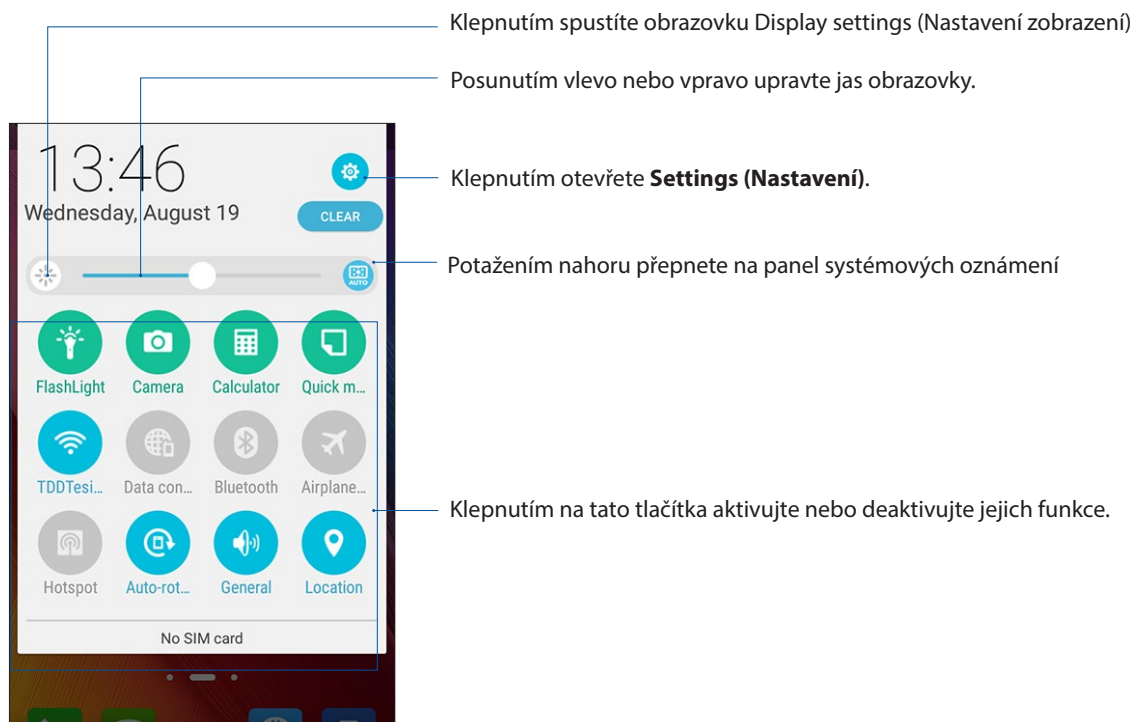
Klepnutím spustíte obrazovku Display settings (Nastavení zobrazení)

Posunutím vlevo nebo vpravo upravte jas obrazovky.

13:46

Wednesday, August 19

CLEAR

Klepnutím otevřete **Settings (Nastavení)**.

AUTO

Potažením nahoru přepnete na panel systémových oznámení

FlashLight

Camera

Calculator

Quick m...

TDDTesi...

Data con...

Bluetooth

Airplane...

Klepnutím na tato tlačítka aktivujte nebo deaktivujte jejich funkce.

Hotspot

Auto-rot...

General

Location

No SIM card